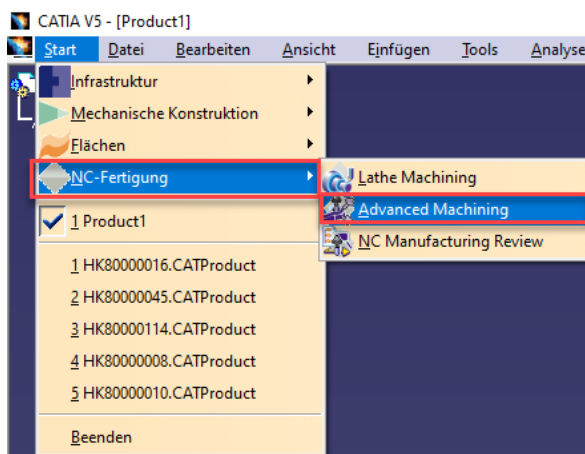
CATIA V5 - [Product1]

Start Datei Bearbeiten Ansicht Einfügen Tools Analyse

Infrastruktur
Mechanische Konstruktion
Flächen
NC-Fertigung
1 Product1
1 HK80000016.CATProduct
2 HK80000045.CATProduct
3 HK80000114.CATProduct
4 HK80000008.CATProduct
5 HK80000010.CATProduct
Beenden

Lathe Machining
Advanced Machining
NC Manufacturing Review